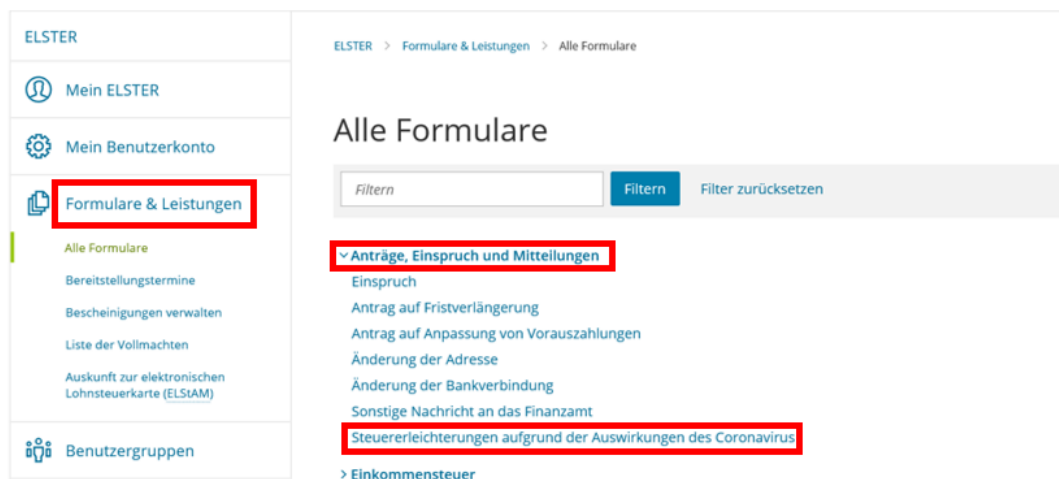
ELSTER

Mein ELSTER

Mein Benutzerkonto

Formulare & Leistungen

Alle Formulare

Bereitstellungstermine

Bescheinigungen verwalten

Liste der Vollmachten

Auskunft zur elektronischen Lohnsteuerkarte (ELStAM)

Benutzergruppen

ELSTER > Formulare & Leistungen > Alle Formulare

Alle Formulare

Filtern

Filtern

Filter zurücksetzen

Anträge, Einspruch und Mitteilungen

Einspruch

Antrag auf Fristverlängerung

Antrag auf Anpassung von Vorauszahlungen

Änderung der Adresse

Änderung der Bankverbindung

Sonstige Nachricht an das Finanzamt

Steuererleichterungen aufgrund der Auswirkungen des Coronavirus

> Einkommensteuer